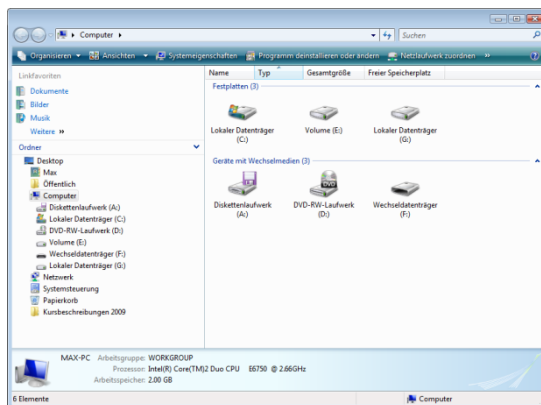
Computer ▸

Suchen

Organisieren ▾ Ansichten ▾ Systemeigenschaften Programm deinstallieren oder ändern Netzlaufwerk zuordnen »

Linkfavoriten
Dokumente
Bilder
Musik
Weitere »

Ordner
Desktop
Max
Öffentlich
Computer
Diskettenlaufwerk (A:)
Lokaler Datenträger (C:)
DVD-RW-Laufwerk (D:)
Volume (E:)
Wechseldatenträger (F:)
Lokaler Datenträger (G:)
Netzwerk
Systemsteuerung
Papierkorb
Kursbeschreibungen 2009

| Name | Typ | Gesamtgröße | Freier Speicherplatz |
|---|---|---|---|

Festplatten (3)
Lokaler Datenträger (C:)
Volume (E:)
Lokaler Datenträger (G:)

Geräte mit Wechselmedien (3)
Diskettenlaufwerk (A:)
DVD-RW-Laufwerk (D:)
Wechseldatenträger (F:)

MAX-PC Arbeitsgruppe: WORKGROUP
Prozessor: Intel(R) Core(TM)2 Duo CPU E6750 @ 2.66GHz
Arbeitsspeicher: 2.00 GB

6 Elemente
Computer